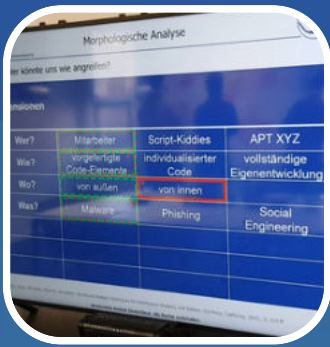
Morphologische Analyse

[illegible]er könnte uns wie angreifen?

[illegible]ensionen

| Wer? | Mitarbeiter | Script-Kiddies | APT XYZ |
|---|---|---|---|
| Wie? | vorgefertigte Code-Elemente | individualisierter Code | vollständige Eigenentwicklung |
| Wo? | von außen | von innen | |
| Was? | Malware | Phishing | Social Engineering |
| | | | |

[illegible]